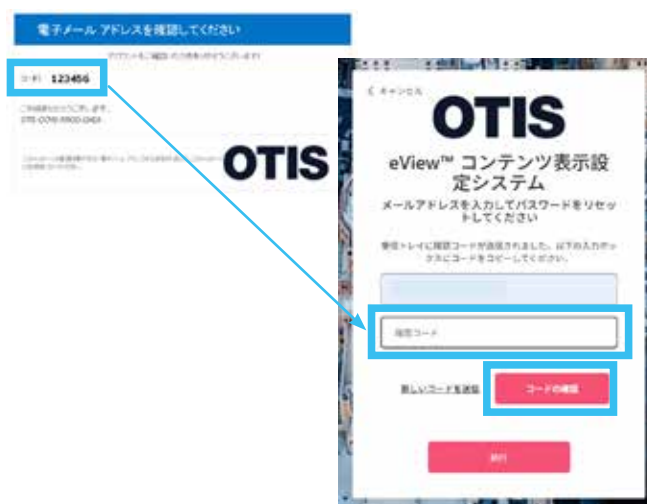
電子メール アドレスを確認してください

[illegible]

コード: 123456

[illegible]

OTIS

< キャンセル

OTIS

eView™ コンテンツ表示設定システム

メールアドレスを入力してパスワードをリセットしてください

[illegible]

確認コード

新しいコードを送信

コードの確認

続行